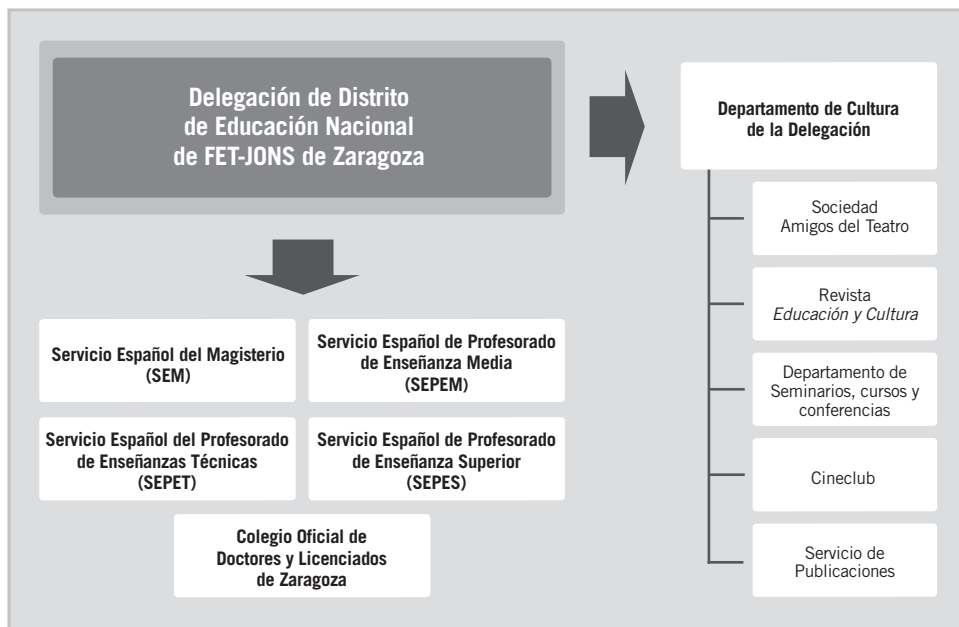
Delegación de Distrito de Educación Nacional de FET-JONS de Zaragoza

Servicio Español del Magisterio (SEM)

Servicio Español de Profesorado de Enseñanza Media (SEPEM)

Servicio Español del Profesorado de Enseñanzas Técnicas (SEPET)

Servicio Español de Profesorado de Enseñanza Superior (SEPES)

Colegio Oficial de Doctores y Licenciados de Zaragoza

Departamento de Cultura de la Delegación

Sociedad Amigos del Teatro

Revista *Educación y Cultura*

Departamento de Seminarios, cursos y conferencias

Cineclub

Servicio de Publicaciones